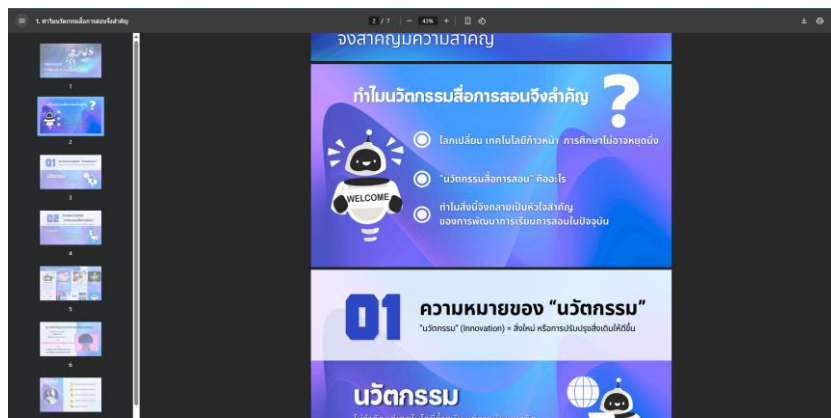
1. ทำไมนวัตกรรมสื่อการสอนจึงสำคัญ

2 / 7 | — 41% + |

1

2

3

4

5

6

จึงสำคัญมความสำคัญ

ทำไมนวัตกรรมสื่อการสอนจึงสำคัญ ?

WELCOME

โลกเปลี่ยน เทคโนโลยีก้าวหน้า การศึกษาไม่อาจหยุดนิ่ง

"นวัตกรรมสื่อการสอน" คืออะไร

ทำไมสิ่งนี้จึงกลายเป็นหัวใจสำคัญของการพัฒนาการเรียนการสอนในปัจจุบัน

01 ความหมายของ "นวัตกรรม"

"นวัตกรรม" (Innovation) = สิ่งใหม่ หรือการปรับปรุงสิ่งเดิมให้ดีขึ้น

นวัตกรรม

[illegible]